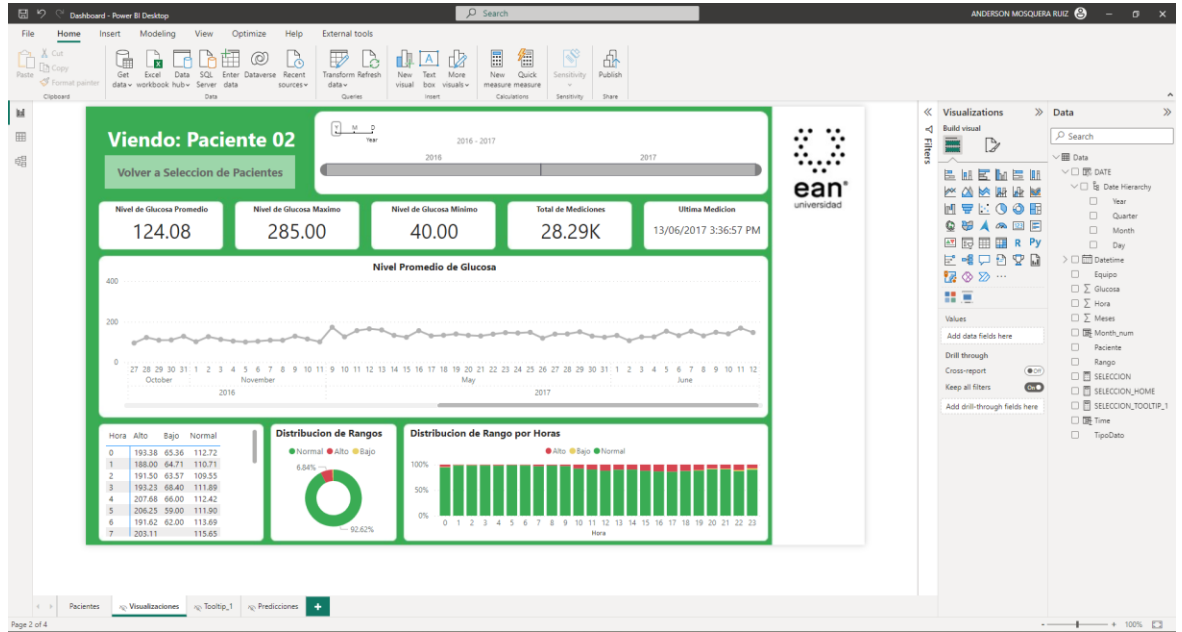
Dashboard - Power BI Desktop
Search
ANDERSON MOSQUERA RUIZ

File Home Insert Modeling View Optimize Help External tools

Paste Cut Copy Format painter Clipboard
Get data Excel workbook Data hub SQL Server Enter data Dataverse Recent sources Data
Transform data Refresh Queries
New visual Text box More visuals Insert
New measure Quick measure Calculations
Sensitivity Sensitivity
Publish Share

Viendo: Paciente 02
Volver a Seleccion de Pacientes

Y M D
Year
2016 - 2017
2016 2017

ean
universidad

Nivel de Glucosa Promedio
124.08
Nivel de Glucosa Maximo
285.00
Nivel de Glucosa Minimo
40.00
Total de Mediciones
28.29K
Ultima Medicion
13/06/2017 3:36:57 PM

Nivel Promedio de Glucosa
400
200
0
27 28 29 30 31 1 2 3 4 5 6 7 8 9 10 11 1 9 10 11 12 13 14 15 16 17 18 19 20 21 22 23 24 25 26 27 28 29 30 31 1 2 3 4 5 6 7 8 9 10 11 12
October November May June
2016 2017

| Hora | Alto | Bajo | Normal |
|---|---|---|---|
| 0 | 193.38 | 65.36 | 112.72 |
| 1 | 188.00 | 64.71 | 110.71 |
| 2 | 191.50 | 63.57 | 109.55 |
| 3 | 193.23 | 68.40 | 111.89 |
| 4 | 207.68 | 66.00 | 112.42 |
| 5 | 206.25 | 59.00 | 111.90 |
| 6 | 191.62 | 62.00 | 113.69 |
| 7 | 203.11 | | 115.65 |

Distribucion de Rangos
Normal Alto Bajo
6.84%
92.62%

Distribucion de Rango por Horas
Alto Bajo Normal
100%
50%
0%
0 1 2 3 4 5 6 7 8 9 10 11 12 13 14 15 16 17 18 19 20 21 22 23
Hora

Filters

Visualizations
Build visual
R Py
Values
Add data fields here
Drill through
Cross-report Off
Keep all filters On
Add drill-through fields here

Data
Search
Data
DATE
Date Hierarchy
Year
Quarter
Month
Day
Datetime
Equipo
Glucosa
Hora
Meses
Month_num
Paciente
Rango
SELECCION
SELECCION_HOME
SELECCION_TOOLTIP_1
Time
TipoDato

Pacientes Visualizaciones Tooltip_1 Predicciones +
Page 2 of 4
100%